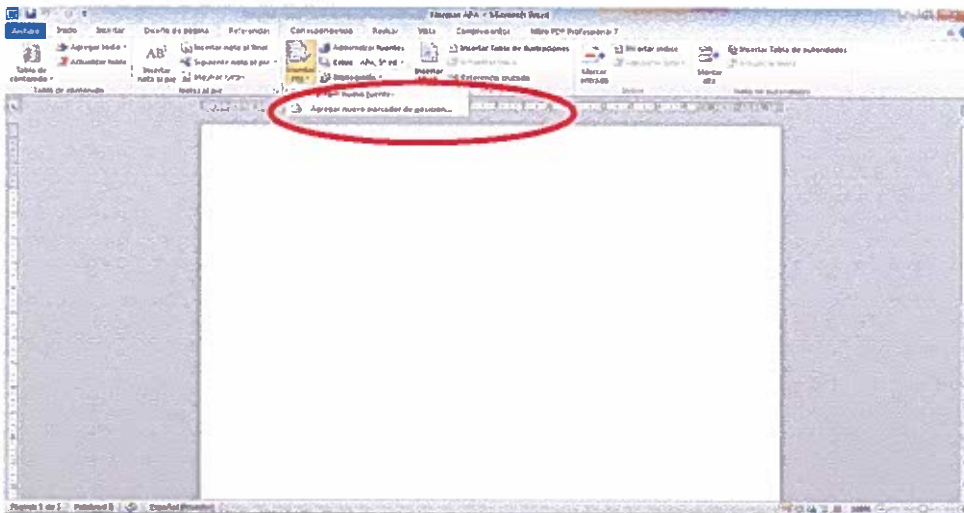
Formato APA - Microsoft Word

Archivo Inicio Insertar Diseño de página Referencias Correspondencia Revisar Vista Complementos Nitro PDF Professional 7

Tabla de contenido
Agregar texto
Actualizar tabla
Tabla de contenido

AB¹
Insertar nota al pie
Insertar nota al final
Siguiente nota al pie
Mostrar notas
Notas al pie

Insertar cita
Administrar fuentes
Estilo: APA, 5ª ed.
Bibliografía

Agregar nueva fuente...
Agregar nuevo marcador de posición...

Insertar título
Insertar tabla de ilustraciones
Actualizar tabla
Referencia cruzada

Marcar entrada
Insertar índice
Actualizar índice
Índice

Marcar cita
Insertar tabla de autoridades
Actualizar tabla
Tabla de autoridades

Página: 1 de 1 Palabras: 0 Español (Panamá) 100%